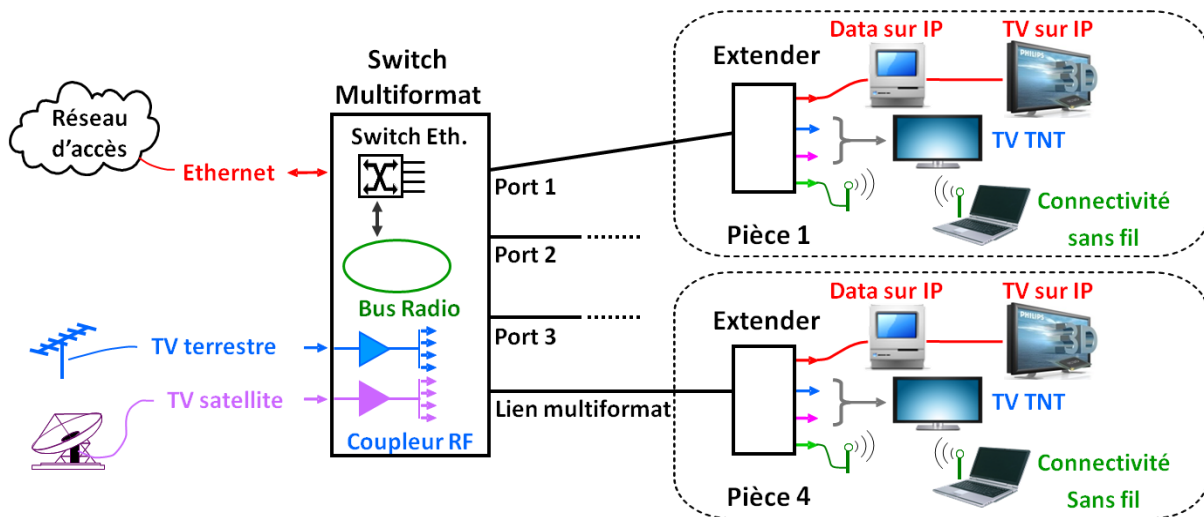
Réseau d'accès

Ethernet

Switch Multiformat

Switch Eth.

Bus Radio

Coupleur RF

TV terrestre

TV satellite

Port 1

Port 2 .......

Port 3 .......

Lien multiformat

Extender

Data sur IP

TV sur IP

PHILIPS

3D

TV TNT

Connectivité sans fil

Pièce 1

Extender

Data sur IP

TV sur IP

PHILIPS

3D

TV TNT

Connectivité Sans fil

Pièce 4